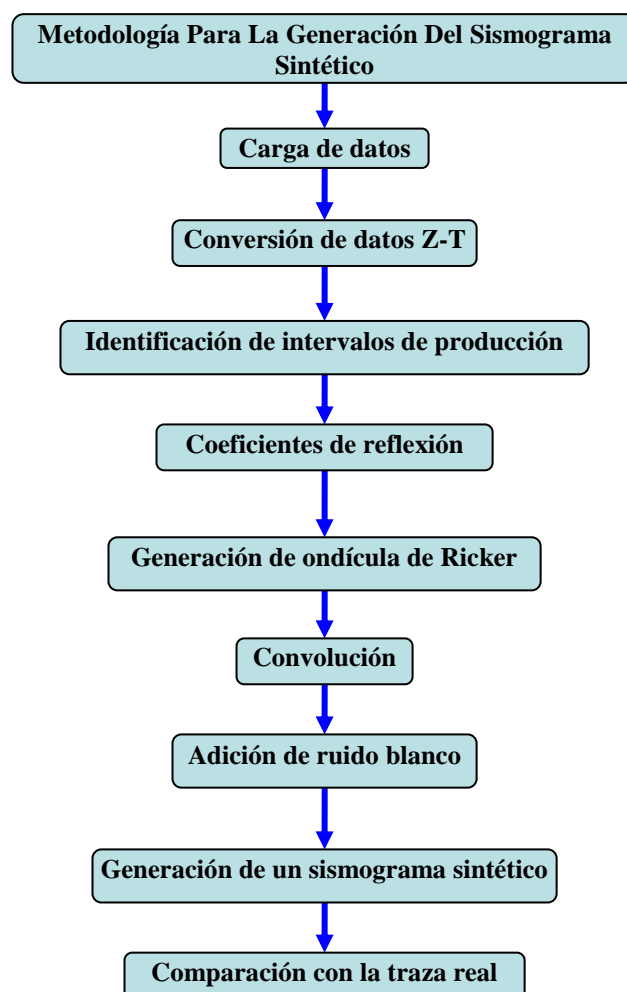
Metodología Para La Generación Del Sismograma Sintético

Carga de datos

Conversión de datos Z-T

Identificación de intervalos de producción

Coeficientes de reflexión

Generación de ondícula de Ricker

Convolución

Adición de ruido blanco

Generación de un sismograma sintético

Comparación con la traza real